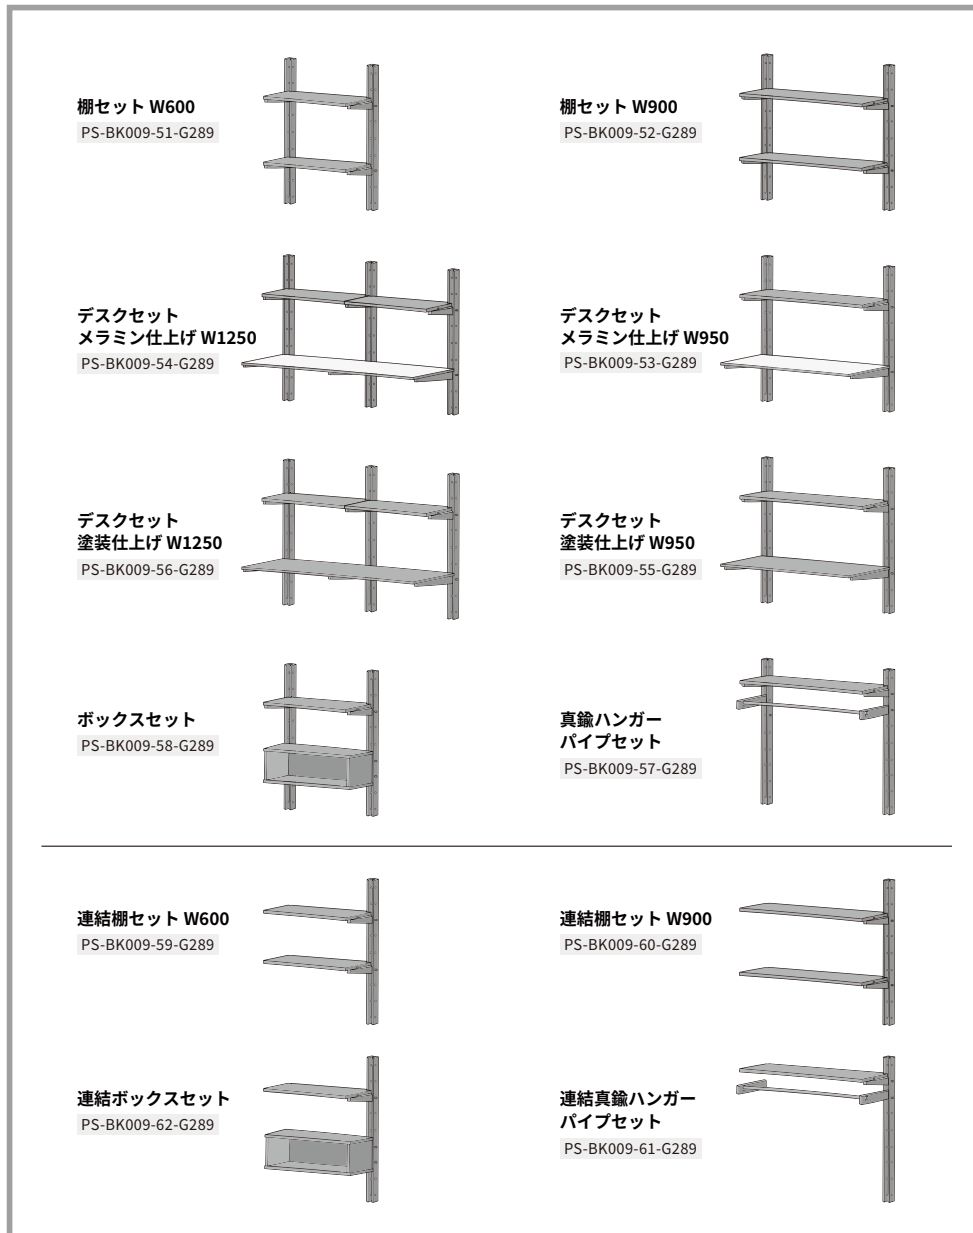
棚セット W600
PS-BK009-51-G289

棚セット W900
PS-BK009-52-G289

デスクセット
メラミン仕上げ W1250
PS-BK009-54-G289

デスクセット
メラミン仕上げ W950
PS-BK009-53-G289

デスクセット
塗装仕上げ W1250
PS-BK009-56-G289

デスクセット
塗装仕上げ W950
PS-BK009-55-G289

ボックスセット
PS-BK009-58-G289

真鍮ハンガー
パイプセット
PS-BK009-57-G289

連結棚セット W600
PS-BK009-59-G289

連結棚セット W900
PS-BK009-60-G289

連結ボックスセット
PS-BK009-62-G289

連結真鍮ハンガー
パイプセット
PS-BK009-61-G289